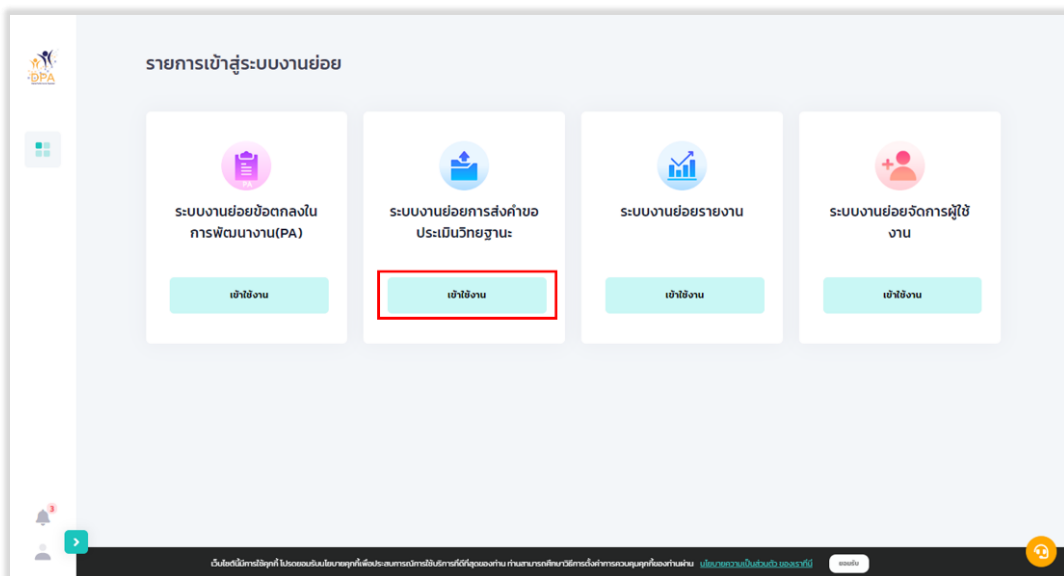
DPA

รายการเข้าสู่ระบบงานย่อย

PA

ระบบงานย่อยข้อตกลงในการพัฒนางาน(PA)

เข้าใช้งาน

ระบบงานย่อยการส่งคำขอประเมินวิทยฐานะ

เข้าใช้งาน

ระบบงานย่อยรายงาน

เข้าใช้งาน

ระบบงานย่อยจัดการผู้ใช้งาน

เข้าใช้งาน

3

เว็บไซต์นี้มีการใช้คุกกี้ โปรดยอมรับนโยบายคุกกี้เพื่อประสบการณ์การใช้บริการที่ดีที่สุดของท่าน ท่านสามารถศึกษาวิธีการตั้งค่าการควบคุมคุกกี้ของท่านผ่าน นโยบายความเป็นส่วนตัว ของเราที่นี่ ยอมรับ